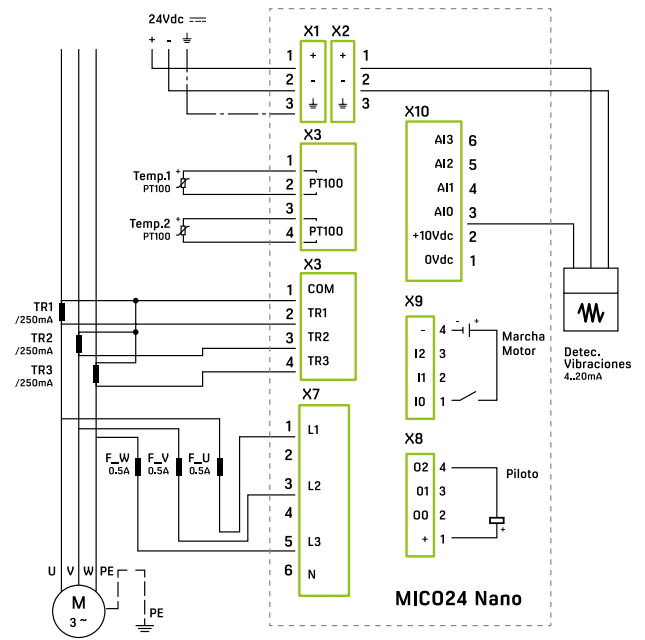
24Vdc

+ -

X1 X2

1 + + 1

2 - - 2

3 3

X10

AI3 6

AI2 5

AI1 4

AI0 3

+10Vdc 2

0Vdc 1

X3

1

Temp.1 PT100 2 PT100

3

Temp.2 PT100 4 PT100

X3

1 COM

TR1 /250mA 2 TR1

TR2 /250mA 3 TR2

TR3 /250mA 4 TR3

X9

- 4 + Marcha Motor

I2 3

I1 2

I0 1

Detec. Vibraciones 4..20mA

X7

1 L1

F_W 0.5A F_V 0.5A F_U 0.5A

2

3 L2

4

5 L3

6 N

X8

O2 4 Piloto

O1 3

O0 2

+ 1 +

U V W PE

M 3 ~

PE

MICO24 Nano